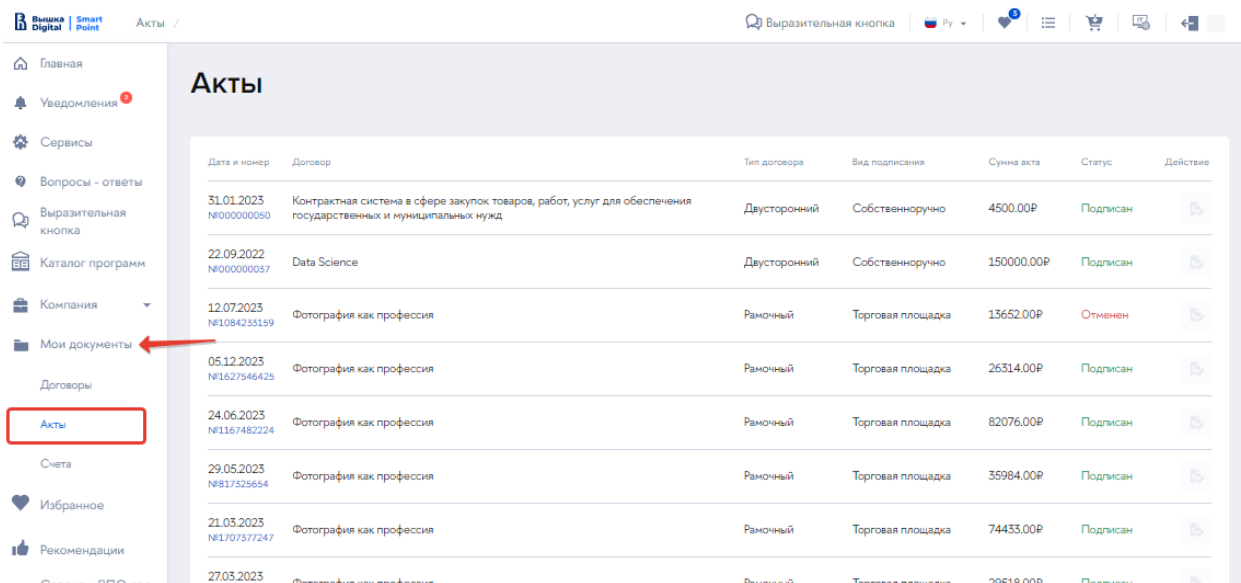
Вышка Digital | Smart Point

Акты /

Выразительная кнопка

Ру

3

Главная

Уведомления 3

Сервисы

Вопросы - ответы

Выразительная кнопка

Каталог программ

Компания

Мои документы

Договоры

Акты

Счета

Избранное

Рекомендации

Акты

| Дата и номер | Договор | Тип договора | Вид подписания | Сумма акта | Статус | Действие |
|---|---|---|---|---|---|---|
| 31.01.2023 №000000050 | Контрактная система в сфере закупок товаров, работ, услуг для обеспечения государственных и муниципальных нужд | Двусторонний | Собственноручно | 4500.00₽ | Подписан | |
| 22.09.2022 №000000057 | Data Science | Двусторонний | Собственноручно | 150000.00₽ | Подписан | |
| 12.07.2023 №1084233159 | Фотография как профессия | Рамочный | Торговая площадка | 13652.00₽ | Отменен | |
| 05.12.2023 №1627546425 | Фотография как профессия | Рамочный | Торговая площадка | 26314.00₽ | Подписан | |
| 24.06.2023 №1167482224 | Фотография как профессия | Рамочный | Торговая площадка | 82076.00₽ | Подписан | |
| 29.05.2023 №817325654 | Фотография как профессия | Рамочный | Торговая площадка | 35984.00₽ | Подписан | |
| 21.03.2023 №1707377247 | Фотография как профессия | Рамочный | Торговая площадка | 74433.00₽ | Подписан | |
| 27.03.2023 | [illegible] | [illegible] | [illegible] | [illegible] | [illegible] | |